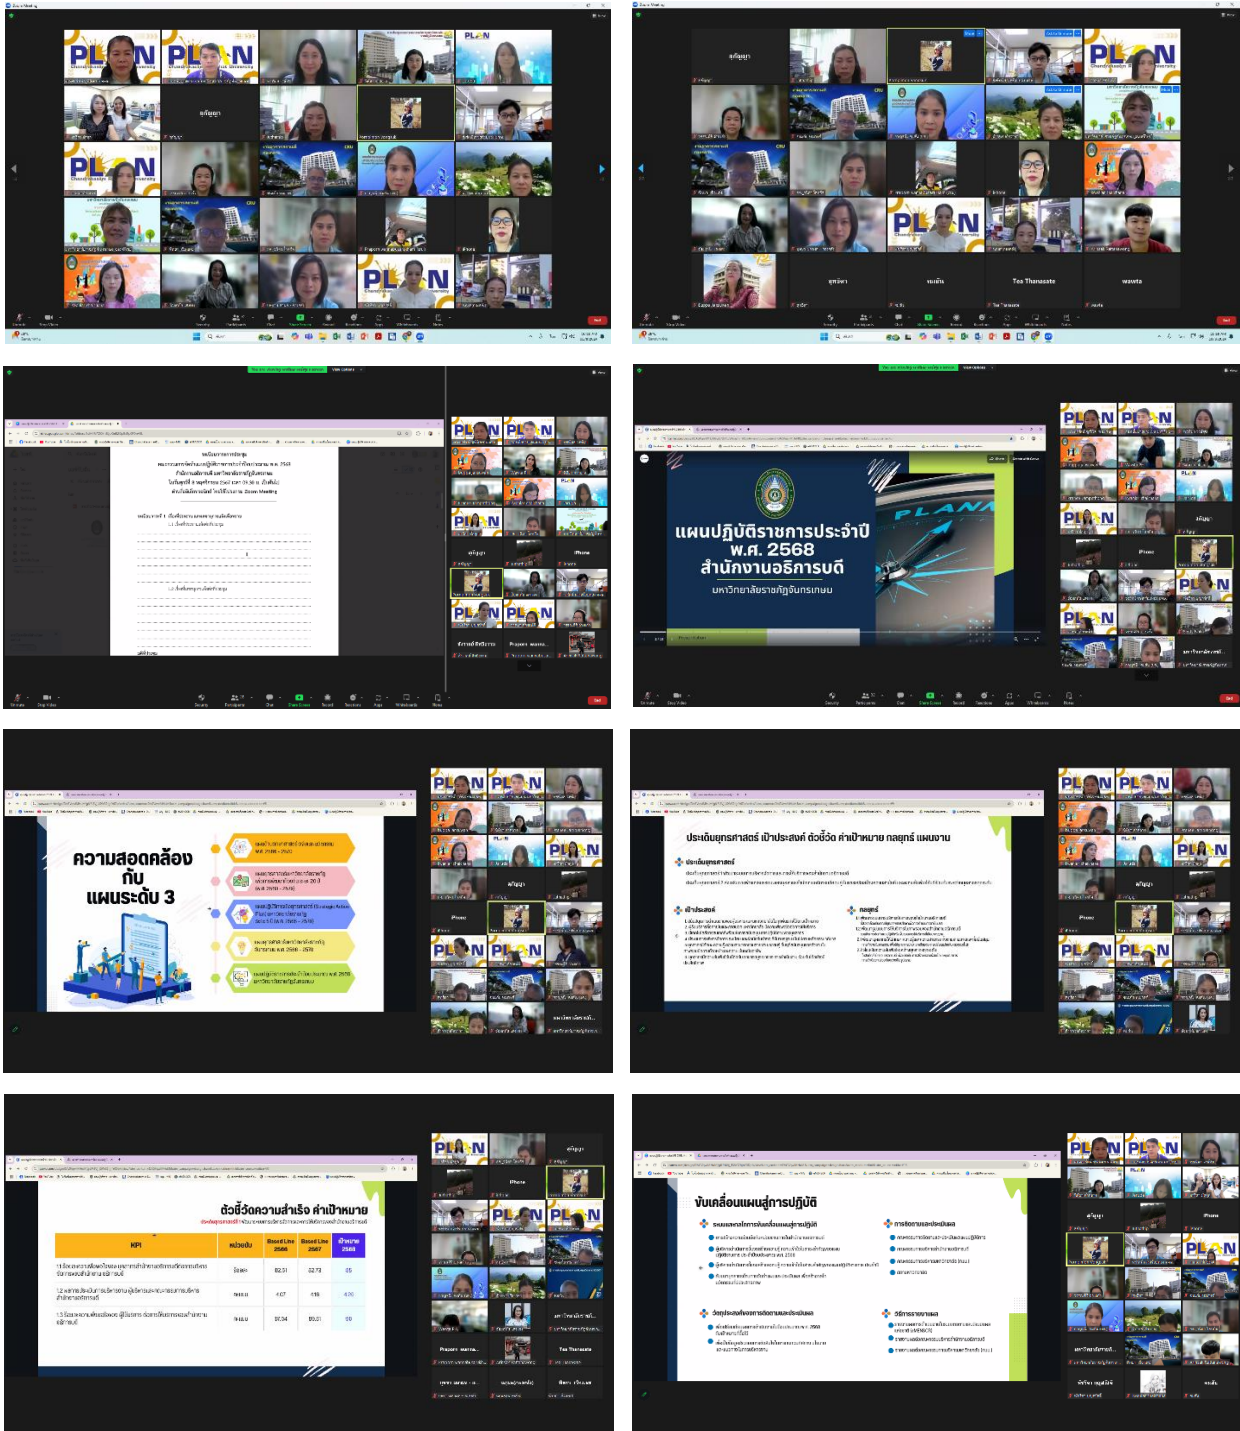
แผนปฏิบัติราชการประจำปี พ.ศ. 2568
สำนักงานอธิการบดี
มหาวิทยาลัยราชภัฏจันทรเกษม

ความสอดคล้อง กับ แผนระดับ 3

ประเด็นยุทธศาสตร์ เป้าประสงค์ ตัวชี้วัด ค่าเป้าหมาย กลยุทธ์ แผนงาน

ตัวชี้วัดความสำเร็จ ค่าเป้าหมาย

| KPI | หน่วยนับ | Based Line 2566 | Based Line 2567 | เป้าหมาย 2568 |
|---|---|---|---|---|
| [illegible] | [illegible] | 82.31 | 82.73 | 85 |
| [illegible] | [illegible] | 4.67 | 4.16 | 4.20 |
| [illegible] | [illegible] | 97.34 | 95.01 | 90 |

ขับเคลื่อนแผนสู่การปฏิบัติ

PLAN
ยุทธิญญา
iPhone
Tea Thanasate
Praporn